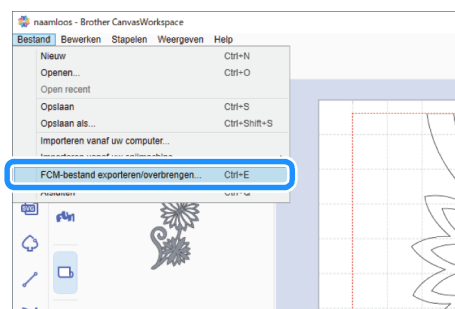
naamloos - Brother CanvasWorkspace

Bestand Bewerken Stapelen Weergeven Help

Nieuw Ctrl+N
Openen... Ctrl+O
Open recent
Opslaan Ctrl+S
Opslaan als... Ctrl+Shift+S
Importeren vanaf uw computer...
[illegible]
FCM-bestand exporteren/overbrengen... Ctrl+E
Afsluiten Ctrl+Q